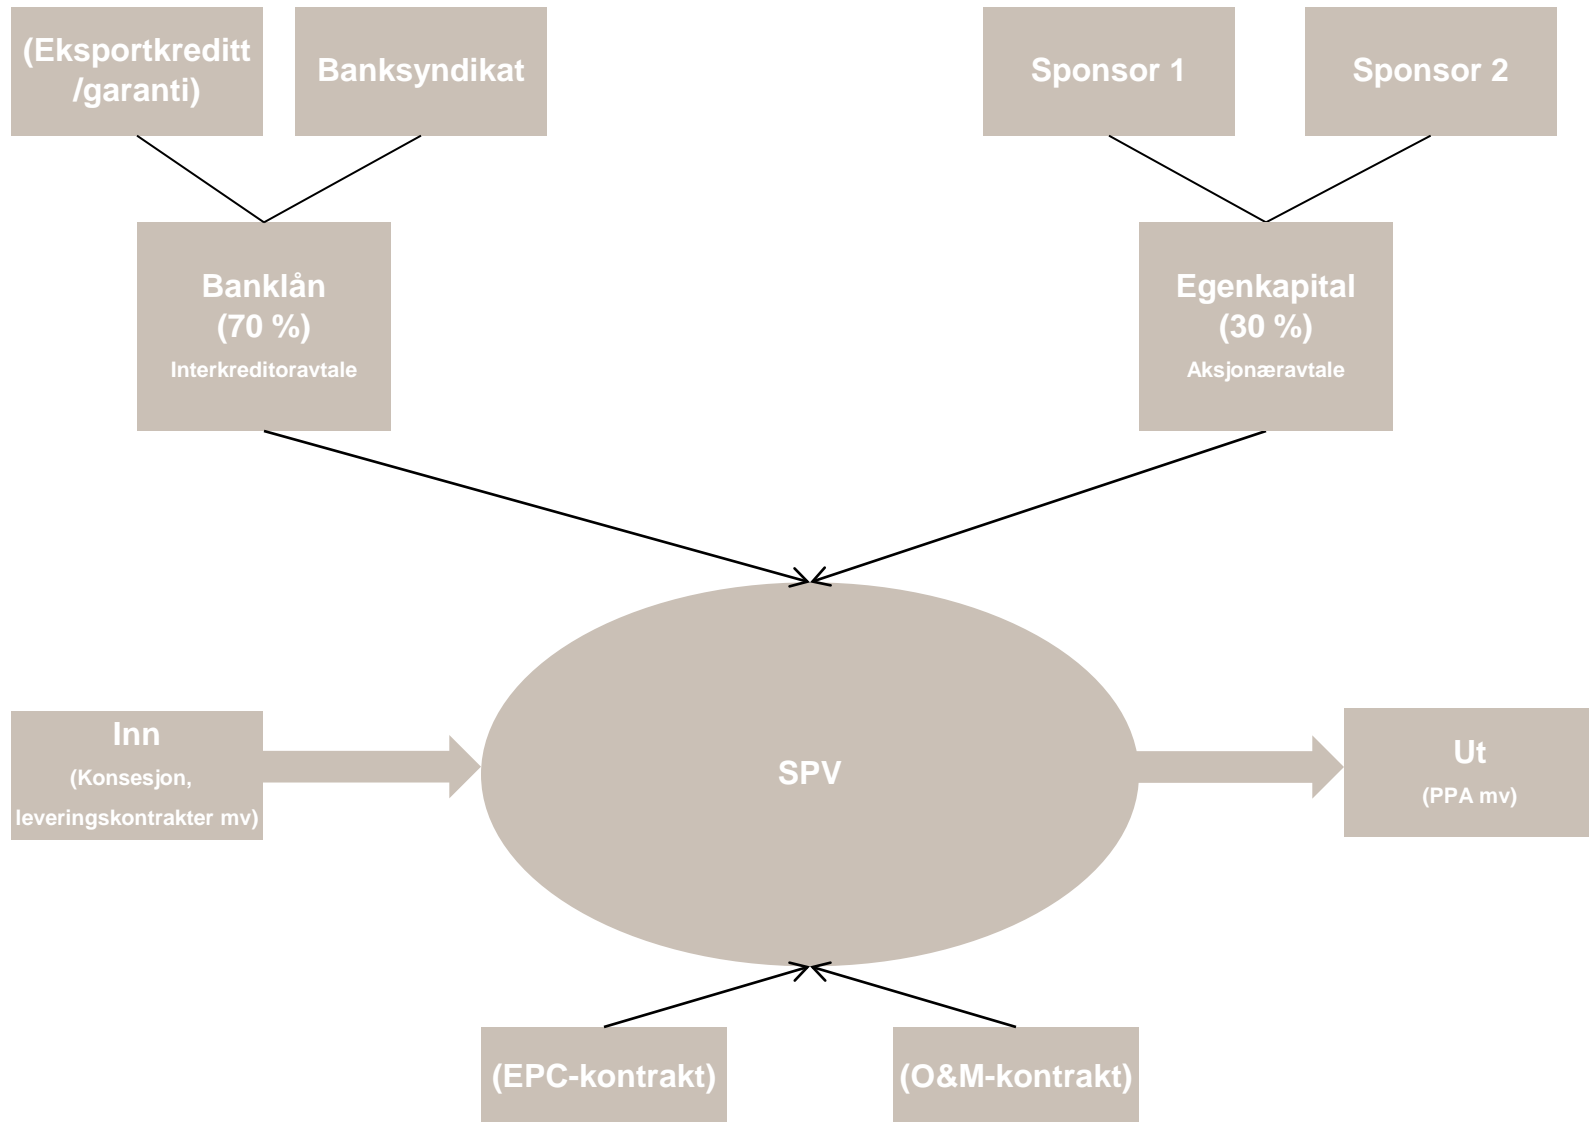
(Eksportkreditt /garanti)

Banksyndikat

Sponsor 1

Sponsor 2

Banklån
(70 %)
Interkreditoravtale

Egenkapital
(30 %)
Aksjonæravtale

Inn
(Konsesjon, leveringskontrakter mv)

SPV

Ut
(PPA mv)

(EPC-kontrakt)

(O&M-kontrakt)